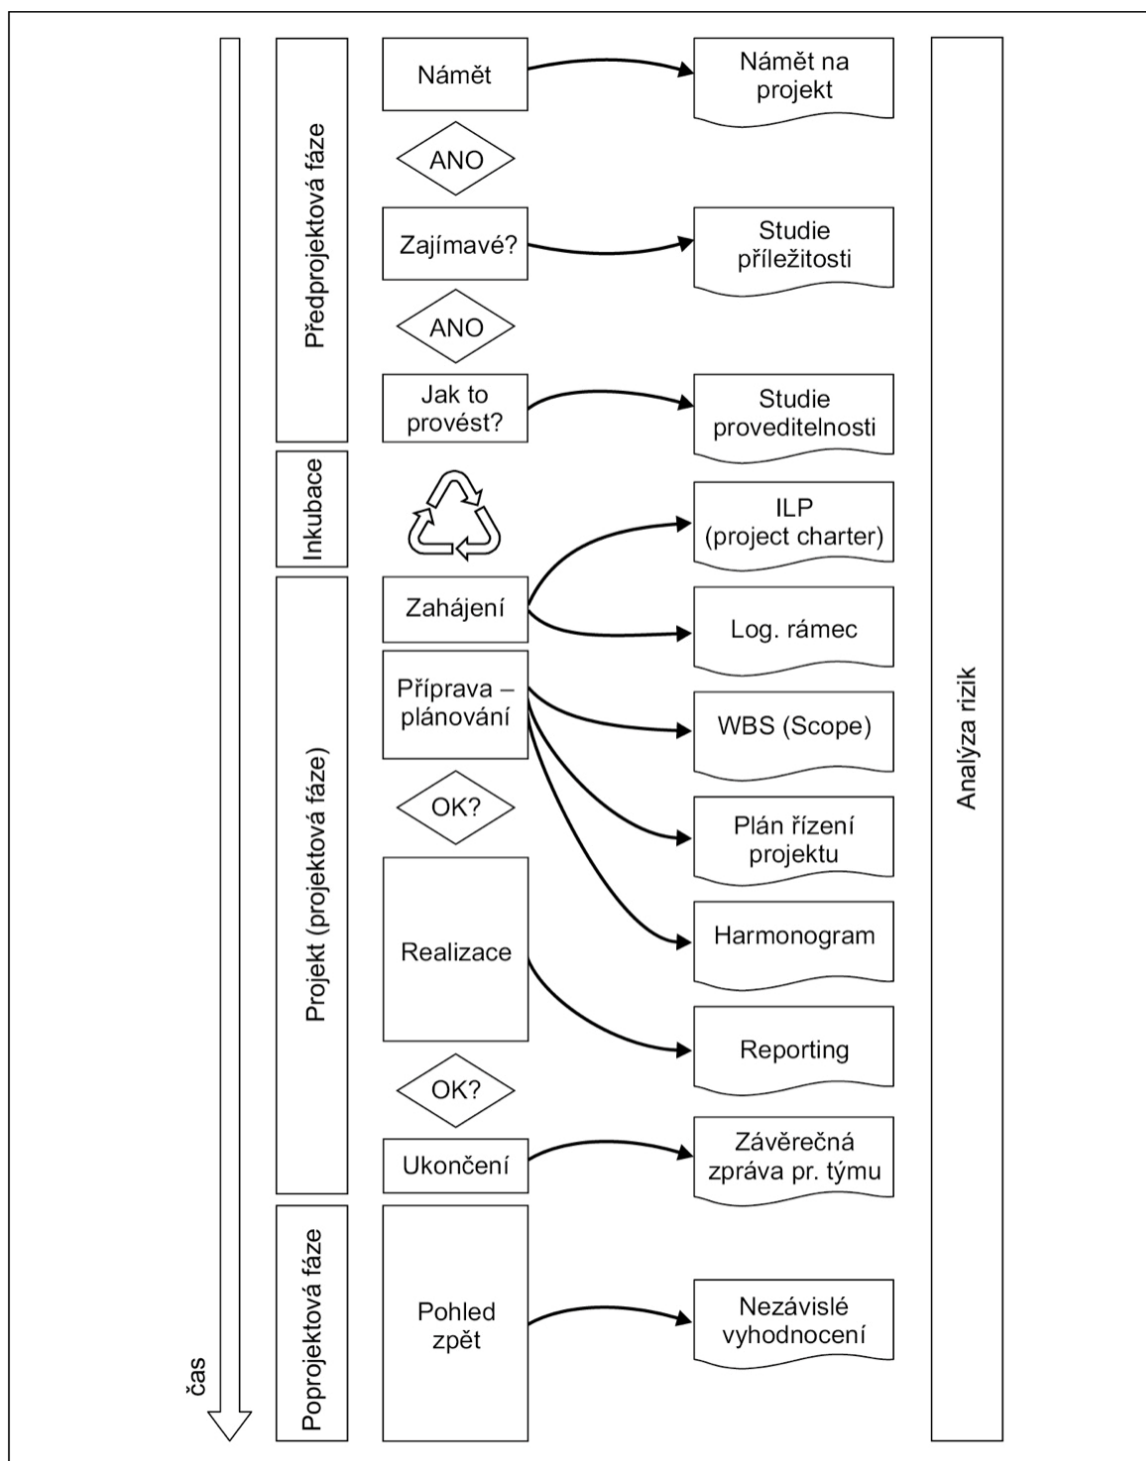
Předprojektová fáze

Námět

Námět na projekt

ANO

Zajímavé?

Studie příležitosti

ANO

Jak to provést?

Studie proveditelnosti

Inkubace

ILP (project charter)

Projekt (projektová fáze)

Zahájení

Log. rámec

Příprava – plánování

WBS (Scope)

OK?

Plán řízení projektu

Harmonogram

Realizace

Reporting

OK?

Ukončení

Závěrečná zpráva pr. týmu

Poprojektová fáze

Pohled zpět

Nezávislé vyhodnocení

Analýza rizik

čas